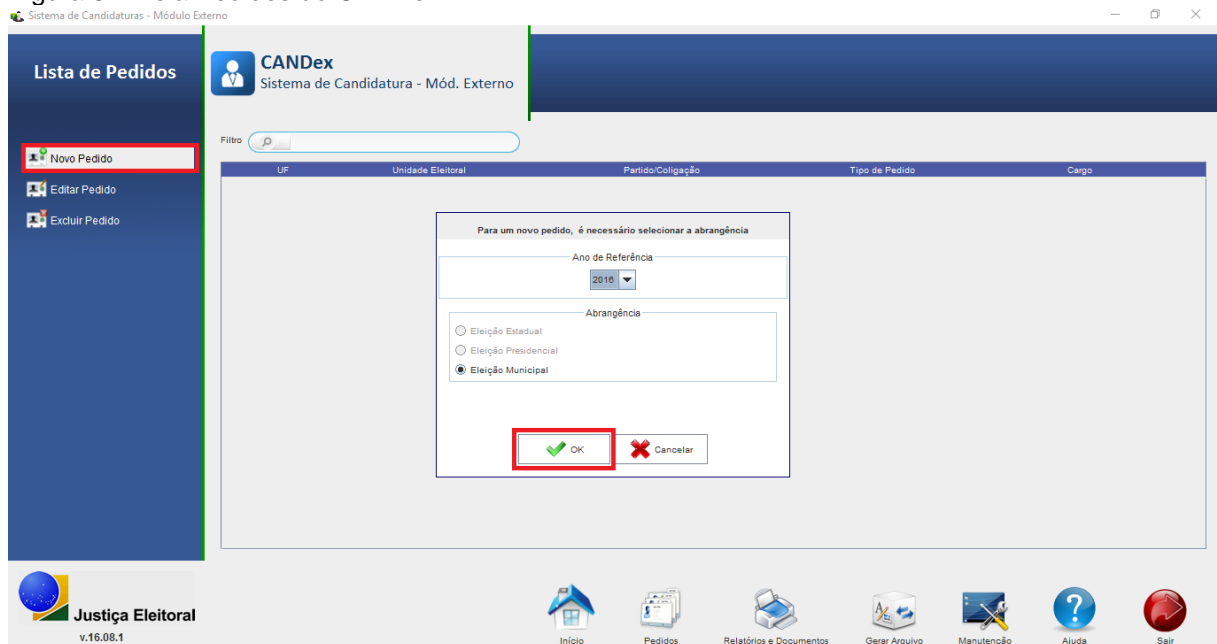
Sistema de Candidaturas - Módulo Externo

Lista de Pedidos

CANDex
Sistema de Candidatura - Mód. Externo

Novo Pedido
Editar Pedido
Excluir Pedido

Filtro

| UF | Unidade Eleitoral | Partido/Coligação | Tipo de Pedido | Cargo |
|---|---|---|---|---|

Para um novo pedido, é necessário selecionar a abrangência

Ano de Referência
2016

Abrangência
Eleição Estadual
Eleição Presidencial
Eleição Municipal

OK
Cancelar

Justiça Eleitoral
v.16.08.1

Início
Pedidos
Relatórios e Documentos
Gerar Arquivo
Manutenção
Ajuda
Sair